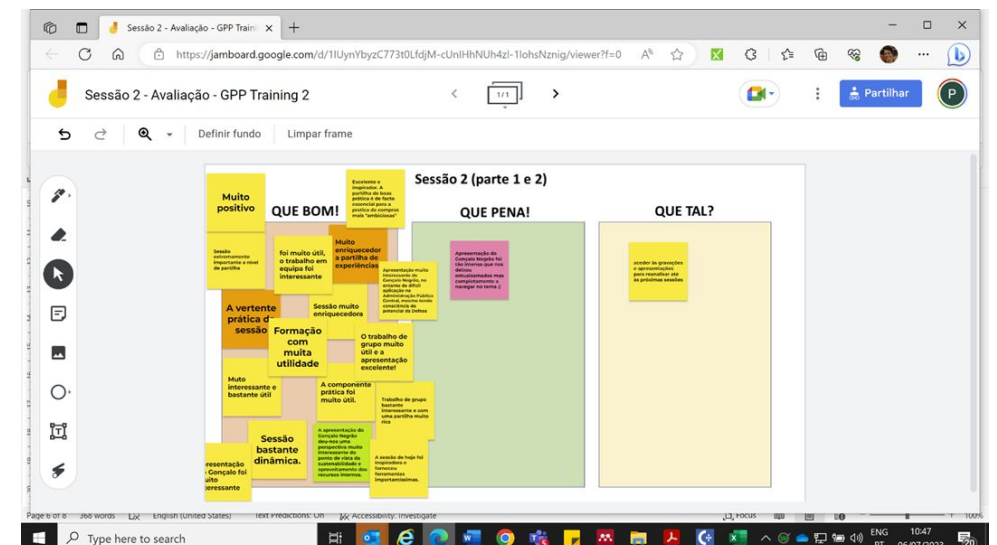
Sessão 2 - Avaliação - GPP Traini ×

https://jamboard.google.com/d/1lUynYbyzC773t0LfdjM-cUnIHhNUh4zl-1lohsNznig/viewer?f=0

Sessão 2 - Avaliação - GPP Training 2

1/1

Partilhar

P

Definir fundo Limpar frame

Sessão 2 (parte 1 e 2)

QUE BOM!

QUE PENA!

QUE TAL?

Muito positivo

Excelente e inspirador. A partilha de boas prática é de facto essencial para a prática de compras mais "ambiciosas"

Sessão extremamente importante a nível de partilha

foi muito útil, o trabalho em equipa foi interessante

Muito enriquecedor a partilha de experiências

Apresentação muito interessante do Gonçalo Negrão, no entanto de difícil aplicação na Administração Pública Central, mesmo tendo consciência do potencial da Defesa

A vertente prática da sessão

Sessão muito enriquecedora

Formação com muita utilidade

O trabalho de grupo muito útil e a apresentação excelente!

Muto interessante e bastante útil

A componente prática foi muito útil.

Trabalho de grupo bastante interessante e com uma partilha muito rica

Sessão bastante dinâmica.

A apresentação do Gonçalo Negrão deu-nos uma perspetiva muito interessante do ponto de vista da sustentabilidade e aproveitamento dos recursos internos.

A sessão de hoje foi inspiradora e forneceu ferramentas importantissimas.

resentação Gonçalo foi uito teressante

Apresentação do Gonçalo Negrão foi tão imersa que nos deixou entusiasmados mas completamente a navegar no tema :)

aceder às gravações e apresentações para recanalizar até às próximas sessões

Page 6 of 8 368 words English (United States) Text Predictions: On Accessibility: Investigate Focus 100%

Type here to search

ENG PT 10:47 06/07/2023